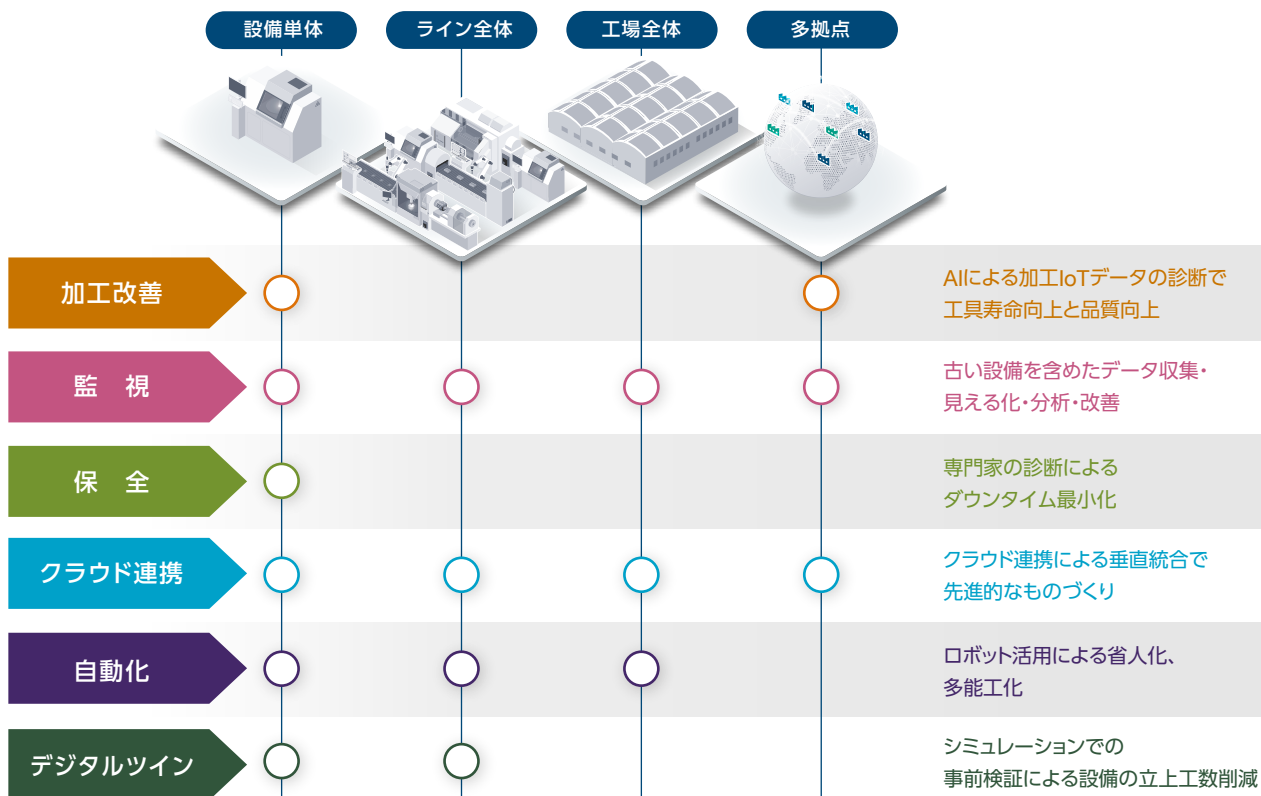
設備単体 ライン全体 工場全体 多拠点

| | 設備単体 | ライン全体 | 工場全体 | 多拠点 | |
|---|---|---|---|---|---|
| 加工改善 | ○ | | | ○ | AIによる加工IoTデータの診断で工具寿命向上と品質向上 |
| 監　視 | ○ | ○ | ○ | ○ | 古い設備を含めたデータ収集・見える化・分析・改善 |
| 保　全 | ○ | | | | 専門家の診断によるダウンタイム最小化 |
| クラウド連携 | ○ | ○ | ○ | ○ | クラウド連携による垂直統合で先進的なものづくり |
| 自動化 | ○ | ○ | ○ | | ロボット活用による省人化、多能工化 |
| デジタルツイン | ○ | ○ | | | シミュレーションでの事前検証による設備の立上工数削減 |